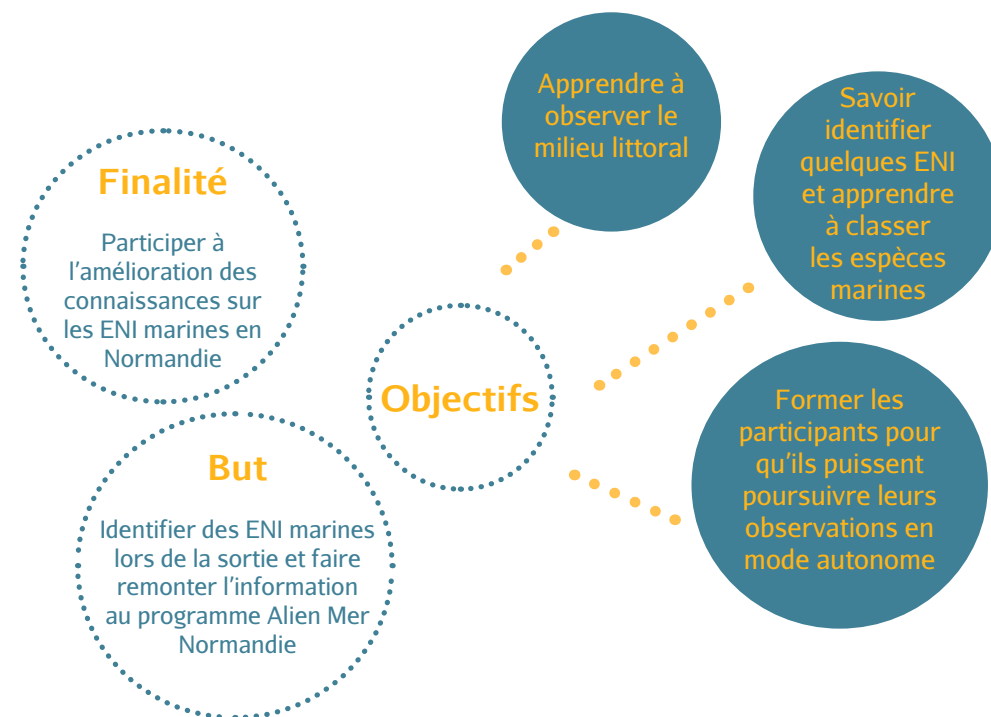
Finalité

Participer à l’amélioration des connaissances sur les ENI marines en Normandie

But

Identifier des ENI marines lors de la sortie et faire remonter l’information au programme Alien Mer Normandie

Objectifs

Apprendre à observer le milieu littoral

Savoir identifier quelques ENI et apprendre à classer les espèces marines

Former les participants pour qu’ils puissent poursuivre leurs observations en mode autonome